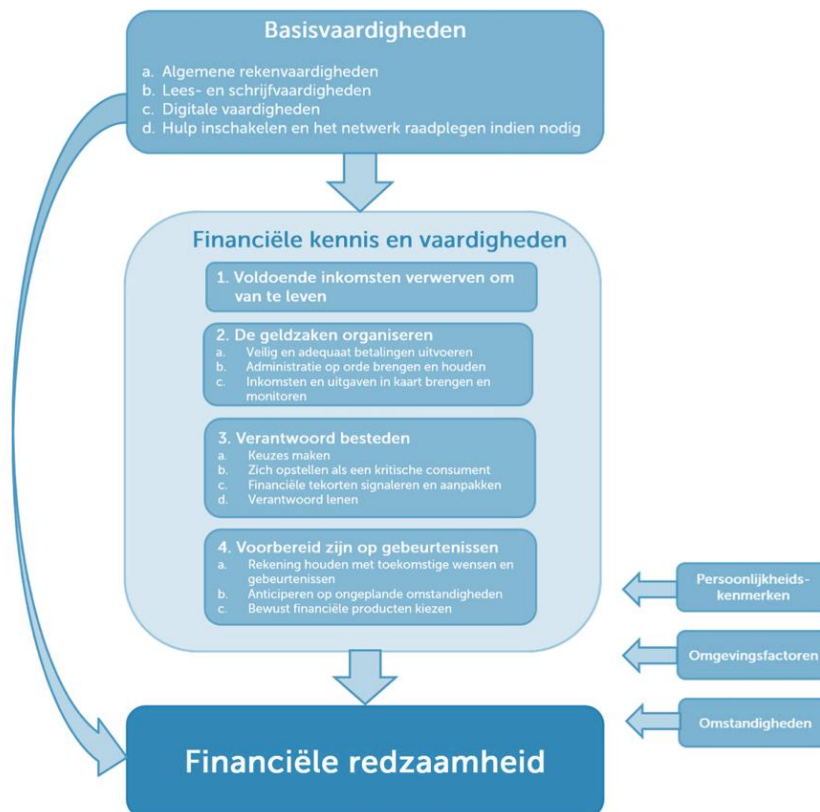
Basisvaardigheden

a. Algemene rekenvaardigheden
b. Lees- en schrijfvaardigheden
c. Digitale vaardigheden
d. Hulp inschakelen en het netwerk raadplegen indien nodig

Financiële kennis en vaardigheden

1. Voldoende inkomsten verwerven om van te leven

2. De geldzaken organiseren
a. Veilig en adequaat betalingen uitvoeren
b. Administratie op orde brengen en houden
c. Inkomsten en uitgaven in kaart brengen en monitoren

3. Verantwoord besteden
a. Keuzes maken
b. Zich opstellen als een kritische consument
c. Financiële tekorten signaleren en aanpakken
d. Verantwoord lenen

4. Voorbereid zijn op gebeurtenissen
a. Rekening houden met toekomstige wensen en gebeurtenissen
b. Anticiperen op ongeplande omstandigheden
c. Bewust financiële producten kiezen

Persoonlijkheidskenmerken

Omgevingsfactoren

Omstandigheden

Financiële redzaamheid